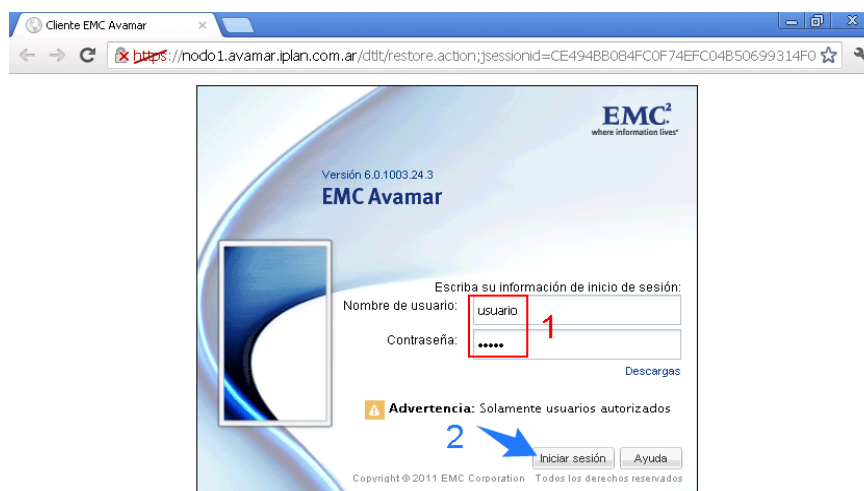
Cliente EMC Avamar ×

https://nodo1.avamar.iplan.com.ar/dtlt/restore.action;jsessionid=CE494BB084FC0F74EFC04B50699314F0

EMC²
where information lives®

Versión 6.0.1003.24.3
EMC Avamar

Escriba su información de inicio de sesión:
Nombre de usuario: usuario
Contraseña: •••••
1
Descargas

Advertencia: Solamente usuarios autorizados

2
Iniciar sesión
Ayuda

Copyright © 2011 EMC Corporation Todos los derechos reservados